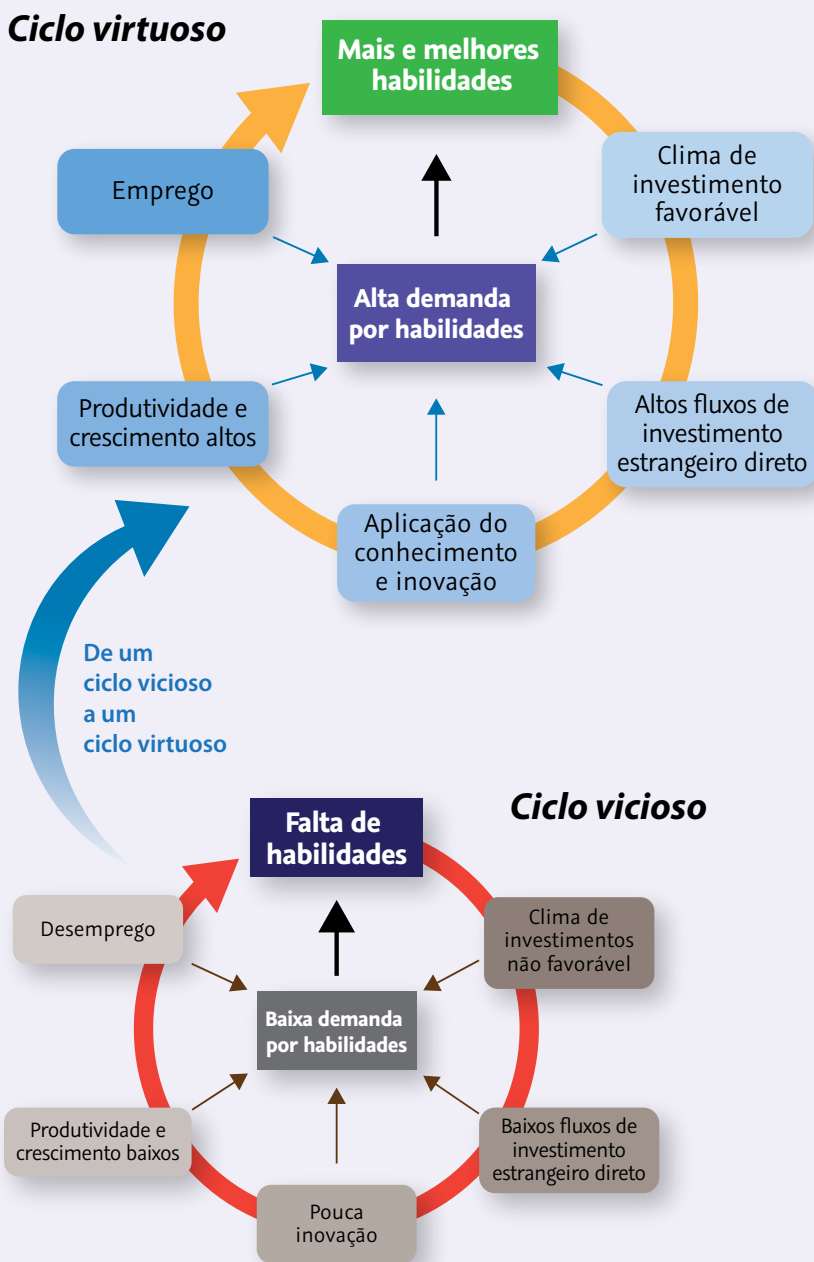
Ciclo virtuoso

Mais e melhores habilidades

Clima de investimento favorável

Emprego

Alta demanda por habilidades

Produtividade e crescimento altos

Altos fluxos de investimento estrangeiro direto

Aplicação do conhecimento e inovação

De um ciclo vicioso a um ciclo virtuoso

Ciclo vicioso

Falta de habilidades

Desemprego

Clima de investimentos não favorável

Baixa demanda por habilidades

Produtividade e crescimento baixos

Baixos fluxos de investimento estrangeiro direto

Pouca inovação